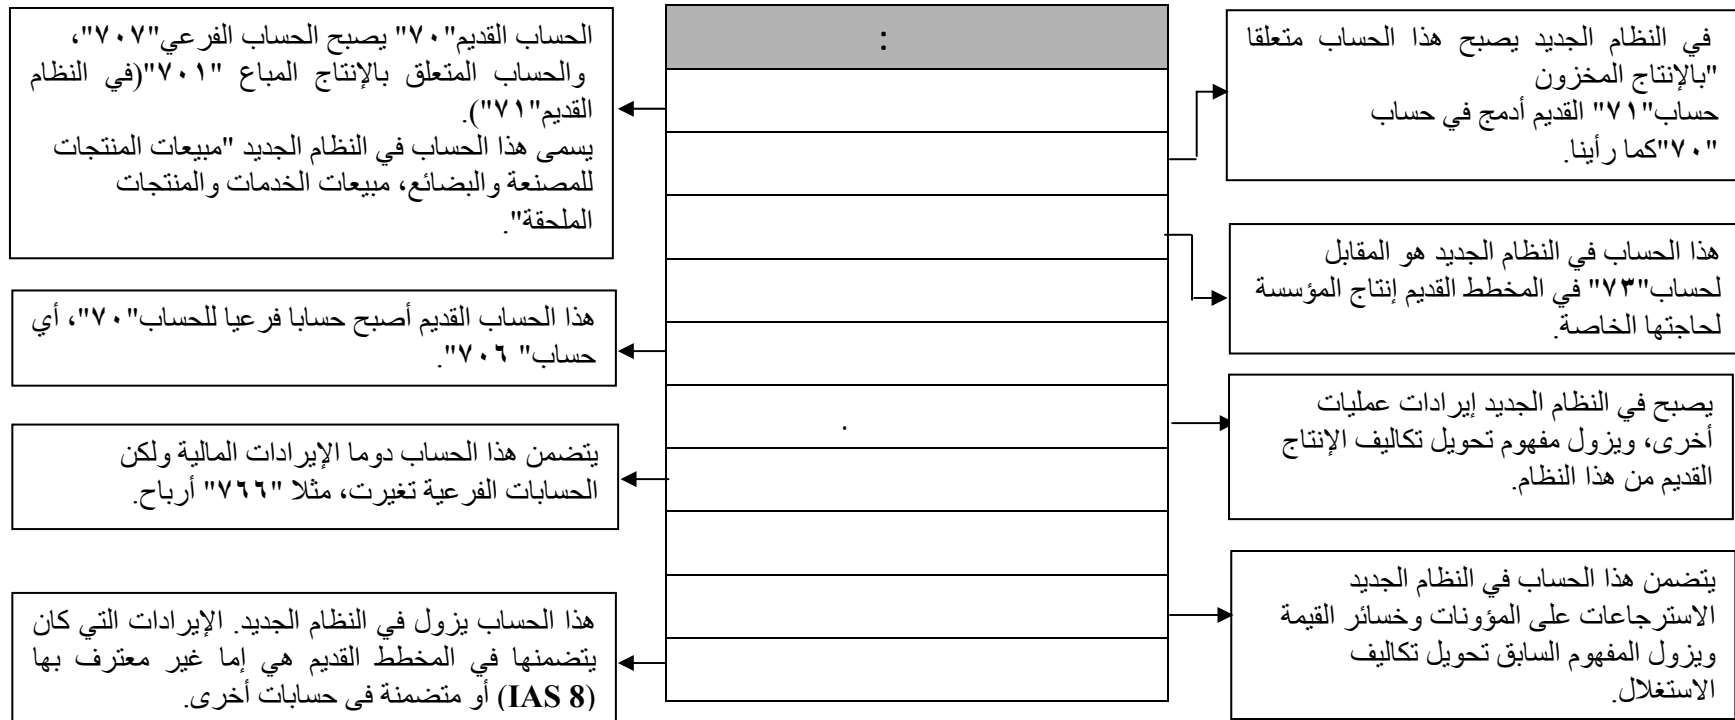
:

.

الحساب القديم"٧٠" يصبح الحساب الفرعي"٧٠٧"، والحساب المتعلق بالإنتاج المباع "٧٠١"(في النظام القديم"٧١").
يسمى هذا الحساب في النظام الجديد "مبيعات المنتجات للمصنعة والبضائع، مبيعات الخدمات والمنتجات الملحقة".

هذا الحساب القديم أصبح حسابا فرعيا للحساب"٧٠"، أي حساب" ٧٠٦".

يتضمن هذا الحساب دوما الإيرادات المالية ولكن الحسابات الفرعية تغيرت، مثلا "٧٦٦" أرباح.

هذا الحساب يزول في النظام الجديد. الإيرادات التي كان يتضمنها في المخطط القديم هي إما غير معترف بها (IAS 8) أو متضمنة في حسابات أخرى.

في النظام الجديد يصبح هذا الحساب متعلقا "بالإنتاج المخزون
حساب"٧١" القديم أدمج في حساب "٧٠"كما رأينا.

هذا الحساب في النظام الجديد هو المقابل لحساب"٧٣" في المخطط القديم إنتاج المؤسسة لحاجتها الخاصة.

يصبح في النظام الجديد إيرادات عمليات أخرى، ويزول مفهوم تحويل تكاليف الإنتاج القديم من هذا النظام.

يتضمن هذا الحساب في النظام الجديد الاسترجاعات على المؤونات وخسائر القيمة ويزول المفهوم السابق تحويل تكاليف الاستغلال.